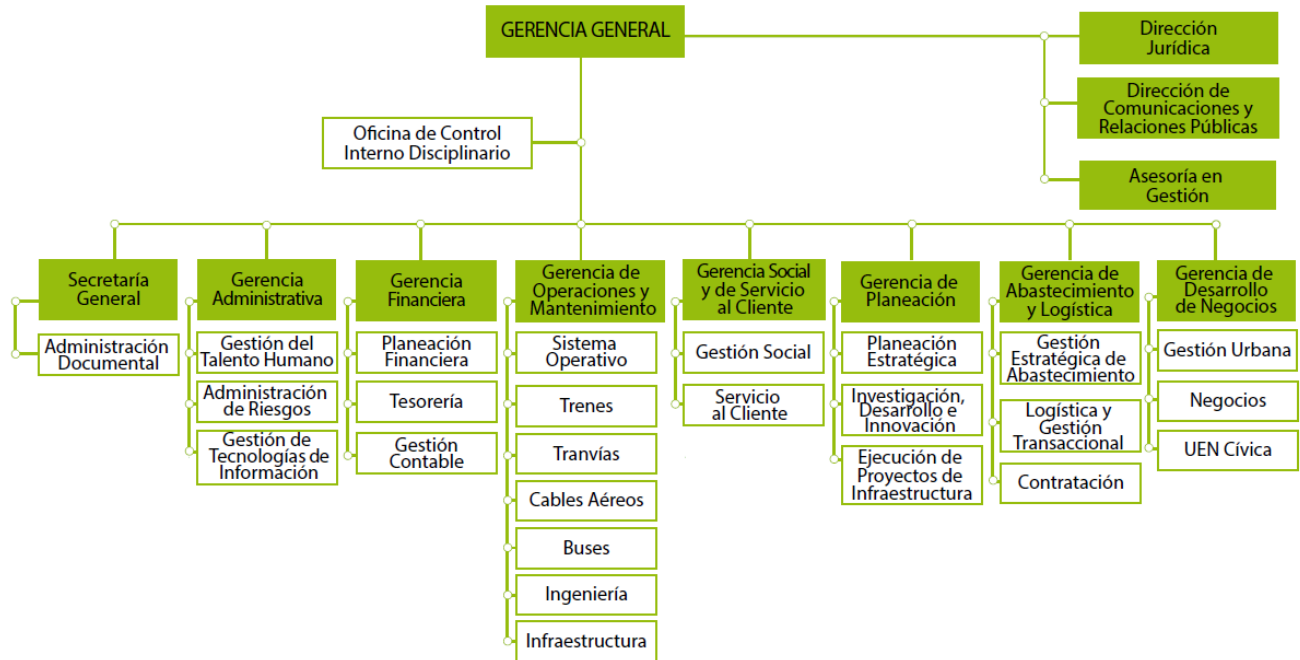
GERENCIA GENERAL

Dirección Jurídica

Dirección de Comunicaciones y Relaciones Públicas

Asesoría en Gestión

Oficina de Control Interno Disciplinario

Secretaría General

Administración Documental

Gerencia Administrativa

Gestión del Talento Humano

Administración de Riesgos

Gestión de Tecnologías de Información

Gerencia Financiera

Planeación Financiera

Tesorería

Gestión Contable

Gerencia de Operaciones y Mantenimiento

Sistema Operativo

Trenes

Tranvías

Cables Aéreos

Buses

Ingeniería

Infraestructura

Gerencia Social y de Servicio al Cliente

Gestión Social

Servicio al Cliente

Gerencia de Planeación

Planeación Estratégica

Investigación, Desarrollo e Innovación

Ejecución de Proyectos de Infraestructura

Gerencia de Abastecimiento y Logística

Gestión Estratégica de Abastecimiento

Logística y Gestión Transaccional

Contratación

Gerencia de Desarrollo de Negocios

Gestión Urbana

Negocios

UEN Cívica